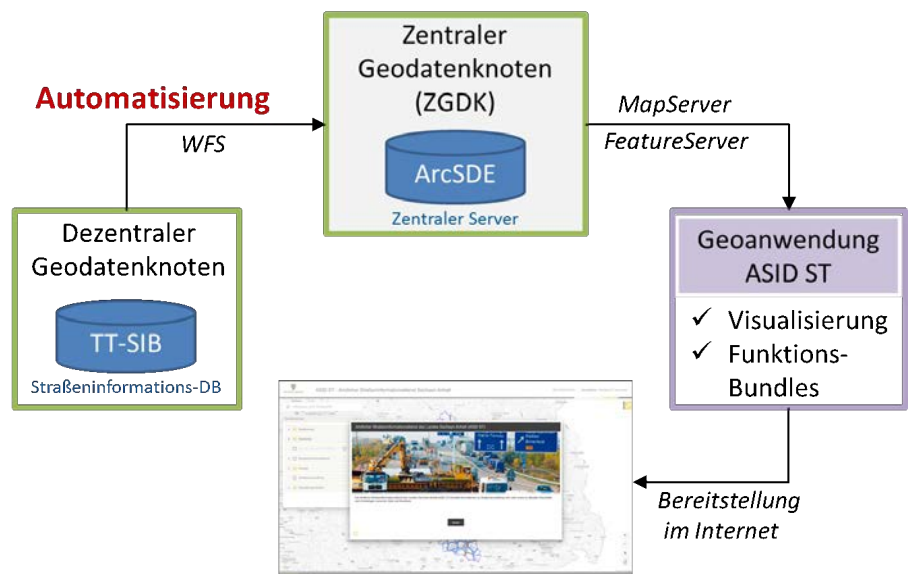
Zentraler Geodatenknoten (ZGDK)

ArcSDE

Zentraler Server

Automatisierung

WFS

MapServer

FeatureServer

Dezentraler Geodatenknoten

TT-SIB

Straßeninformations-DB

Geoanwendung ASID ST

✓ Visualisierung
✓ Funktions-Bundles

Bereitstellung im Internet

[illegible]